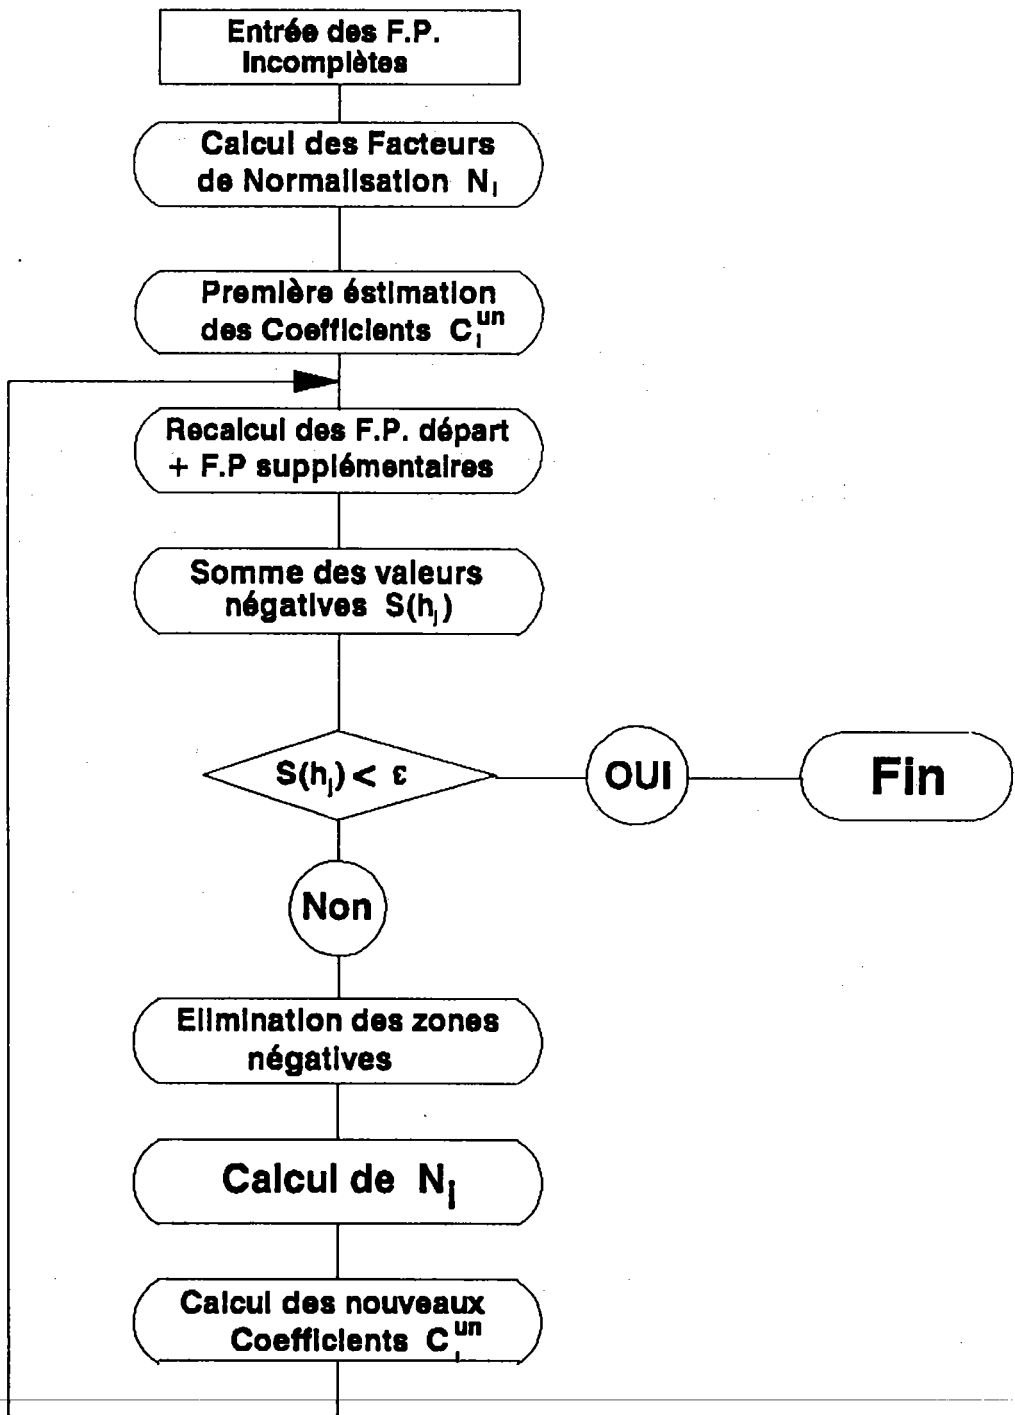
Entrée des F.P. Incomplètes

Calcul des Facteurs de Normalisation $N_i$

Première éstimation des Coefficients $C_i^{un}$

Recalcul des F.P. départ + F.P supplémentaires

Somme des valeurs négatives $S(h_j)$

$S(h_j) < \varepsilon$

OUI

Fin

Non

Elimination des zones négatives

Calcul de $N_i$

Calcul des nouveaux Coefficients $C_i^{un}$